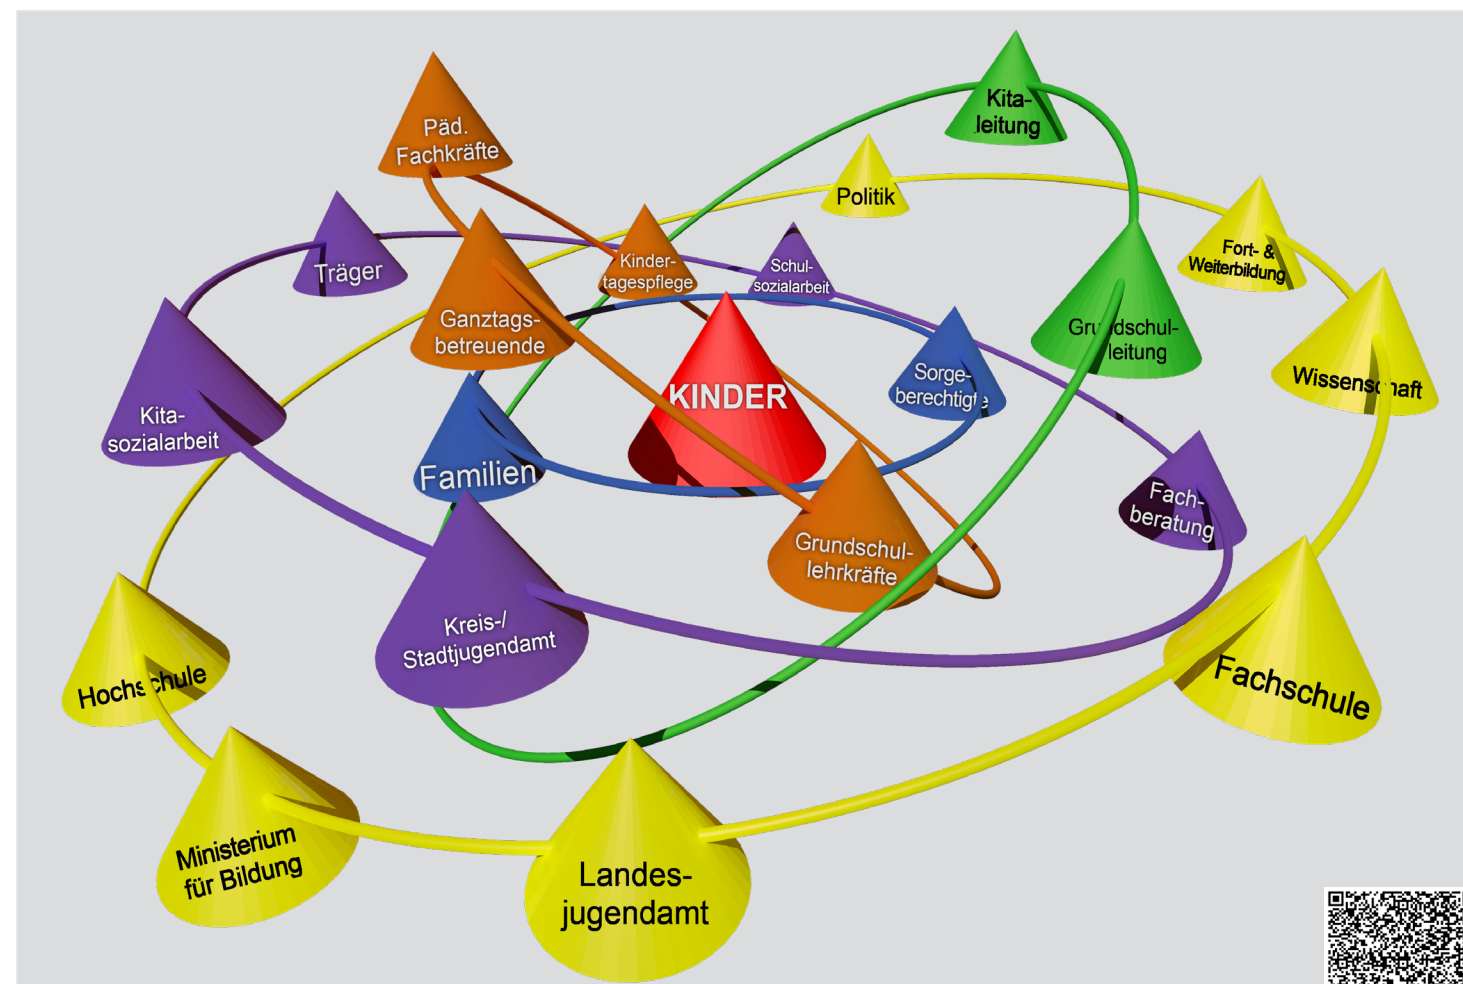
Päd. Fachkräfte

Kita-leitung

Politik

Träger

Kinder-tagespflege

Schul-sozialarbeit

Fort- & Weiterbildung

Ganztags-betreuende

Gru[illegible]dschul-leitung

Wissens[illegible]aft

Kita-sozialarbeit

KINDER

Sorge-berechtig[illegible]

Familien

Fach-beratung

Grundschul-lehrkräfte

Kreis-/ Stadtjugendamt

Fachschule

Hochs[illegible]chule

Ministerium für Bildung

Landes-jugendamt